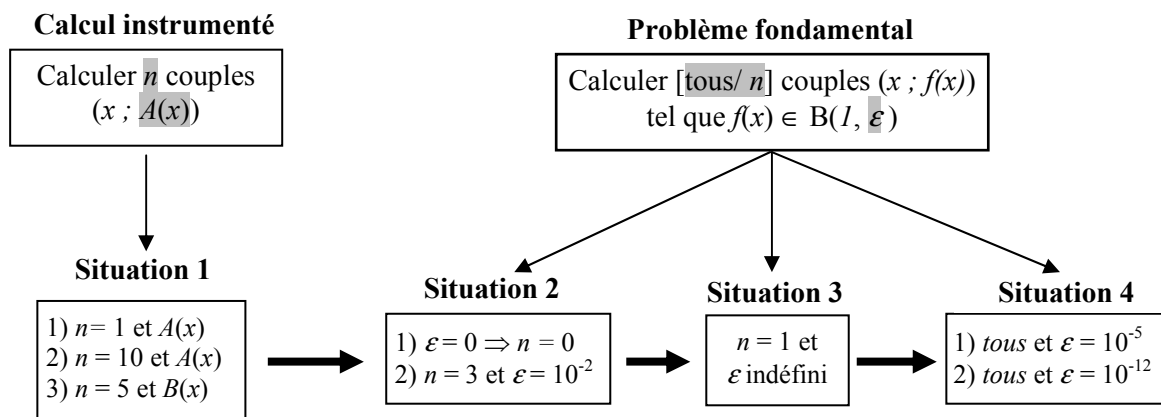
**Calcul instrumenté**

Calculer $n$ couples ($x$ ; $A(x)$)

**Problème fondamental**

Calculer [tous/ $n$] couples ($x$ ; $f(x)$) tel que $f(x) \in$ B($1$, $\varepsilon$)

**Situation 1**

1) $n$= 1 et $A(x)$
2) $n$ = 10 et $A(x)$
3) $n$ = 5 et $B(x)$

**Situation 2**

1) $\varepsilon = 0 \Rightarrow n = 0$
2) $n$ = 3 et $\varepsilon = 10^{-2}$

**Situation 3**

$n$ = 1 et $\varepsilon$ indéfini

**Situation 4**

1) *tous* et $\varepsilon = 10^{-5}$
2) *tous* et $\varepsilon = 10^{-12}$